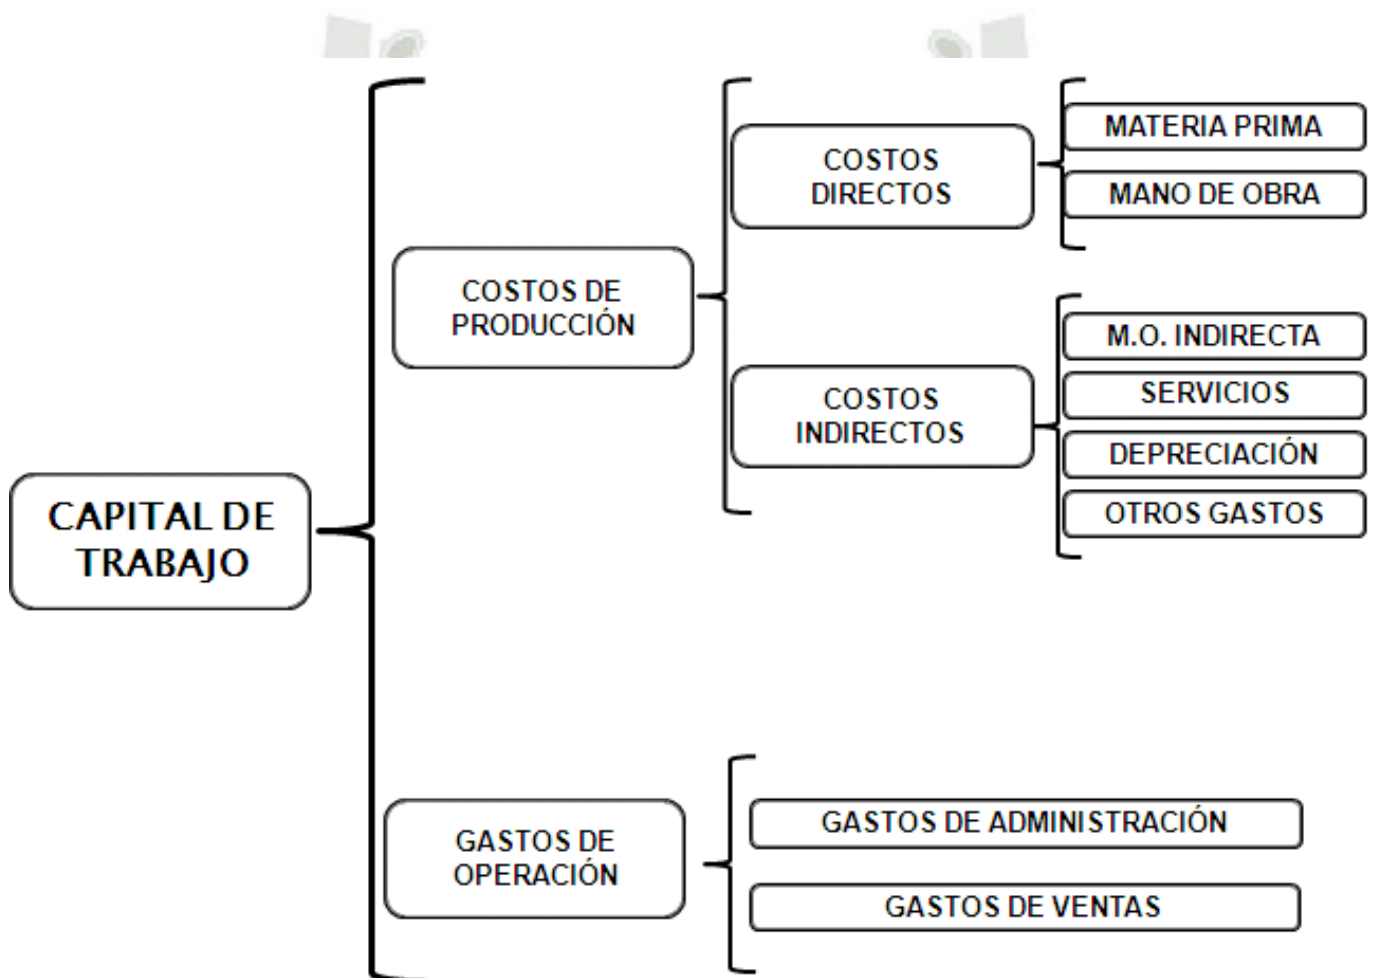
CAPITAL DE TRABAJO

COSTOS DE PRODUCCIÓN

COSTOS DIRECTOS

MATERIA PRIMA

MANO DE OBRA

COSTOS INDIRECTOS

M.O. INDIRECTA

SERVICIOS

DEPRECIACIÓN

OTROS GASTOS

GASTOS DE OPERACIÓN

GASTOS DE ADMINISTRACIÓN

GASTOS DE VENTAS